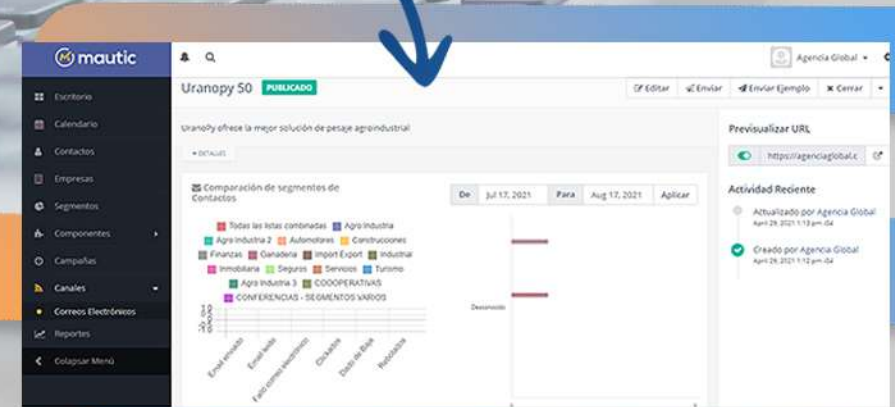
mautic

Escritorio
Calendario
Contactos
Empresas
Segmentos
Componentes
Campañas
Canales
Correos Electrónicos
Reportes
Colapsar Menú

Agencia Global

Uranopy 50 PUBLICADO

Editar Enviar Enviar Ejemplo Cerrar

UranoPy ofrece la mejor solución de pesaje agroindustrial

DETALLES

Comparación de segmentos de Contactos

De Jul 17, 2021 Para Aug 17, 2021 Aplicar

Todas las listas combinadas Agro Industria
Agro Industria 2 Automotores Construcciones
Finanzas Ganadería Import Export Industrial
Inmobiliaria Seguros Servicios Turismo
Agro Industria 3 COOOPERATIVAS
CONFERENCIAS - SEGMENTOS VARIOS

Email enviado
Email leído
Fallo correo electrónico
Clickados
Dado de Baja
Rebotados

Desconocido

Previsualizar URL

https://agenciaglobal.c

Actividad Reciente

Actualizado por Agencia Global
April 29, 2021 1:13 pm -04

Creado por Agencia Global
April 29, 2021 1:12 pm -04